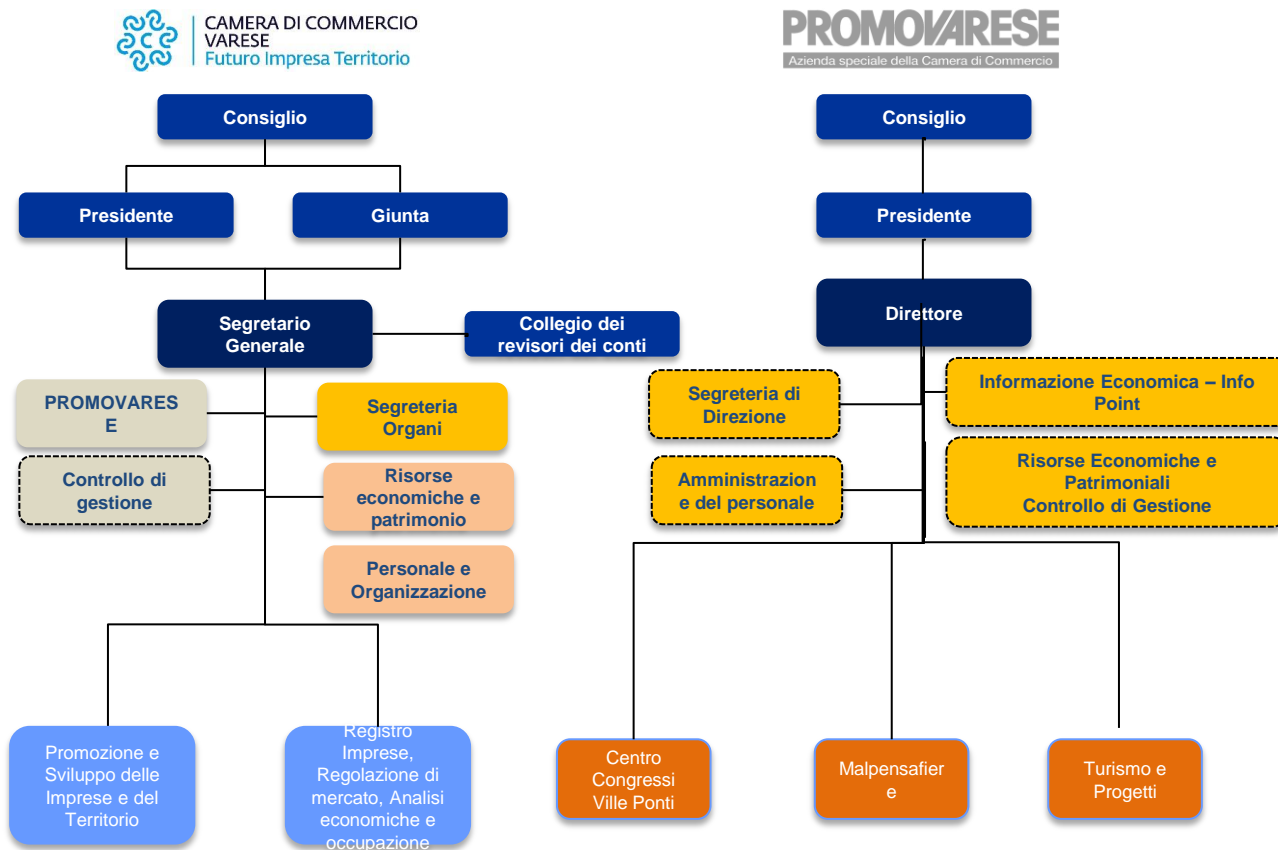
CAMERA DI COMMERCIO
VARESE
Futuro Impresa Territorio

PROMOVARESE
Azienda speciale della Camera di Commercio

Consiglio

Presidente

Giunta

Segretario Generale

Collegio dei revisori dei conti

PROMOVARES E

Segreteria Organi

Controllo di gestione

Risorse economiche e patrimonio

Personale e Organizzazione

Promozione e Sviluppo delle Imprese e del Territorio

Registro Imprese, Regolazione di mercato, Analisi economiche e occupazione

Consiglio

Presidente

Direttore

Segreteria di Direzione

Informazione Economica – Info Point

Amministrazion e del personale

Risorse Economiche e Patrimoniali
Controllo di Gestione

Centro Congressi Ville Ponti

Malpensafier e

Turismo e Progetti